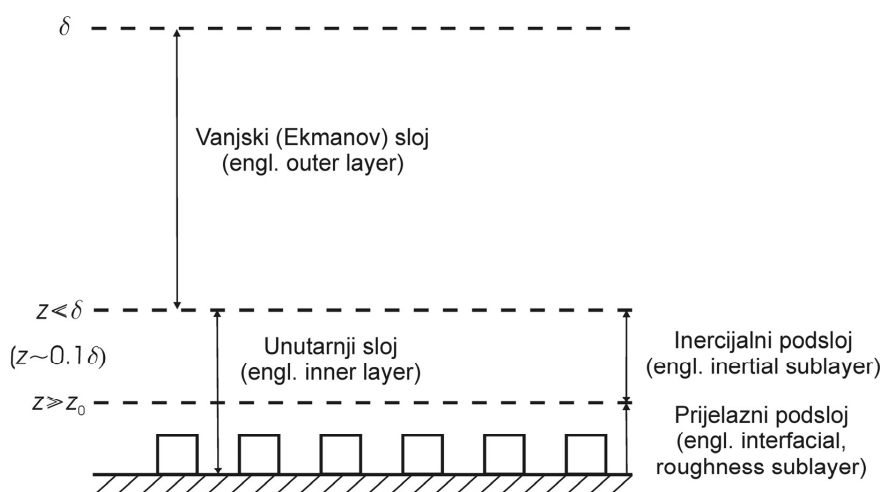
$\delta$

Vanjski (Ekmanov) sloj
(engl. outer layer)

$z \ll \delta$

$(z \sim 0.1\delta)$

Unutarnji sloj
(engl. inner layer)

Inercijalni podsloj
(engl. inertial sublayer)

$z \gg z_0$

Prijelazni podsloj
(engl. interfacial, roughness sublayer)